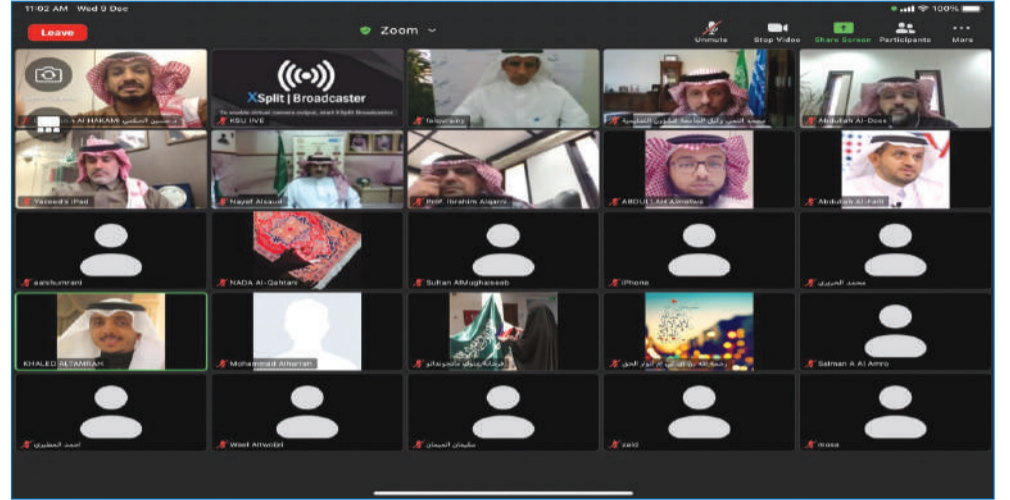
11:02 AM Wed 9 Dec

100%

Leave

Zoom

Unmute

Stop Video

Share Screen

Participants

More

د. حسين الحكمي AL HAKAMI

XSplit | Broadcaster

To enable virtual camera output, start XSplit Broadcaster

KSU IVE

fatoyiang

محمد التميمي وكيل الجامعة للشؤون التعليمية

Abdullah Al-Doss

Yazeed's iPad

Nayaf Alsaud

Prof. Ibrahim Alqarni

ABDULLAH Almehwa

Abdullah Al-Fallaj

aalshumrani

NADA Al-Qahtani

Sultan AlMughasseeb

iPhone

محمد الحربري

KHALED ALTAMBAH

Mohammad Alharbi

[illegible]

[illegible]

Salman A Al Amro

احمد المطيري

Wael Alwabil

سليمان الميمان

zaid

mosa